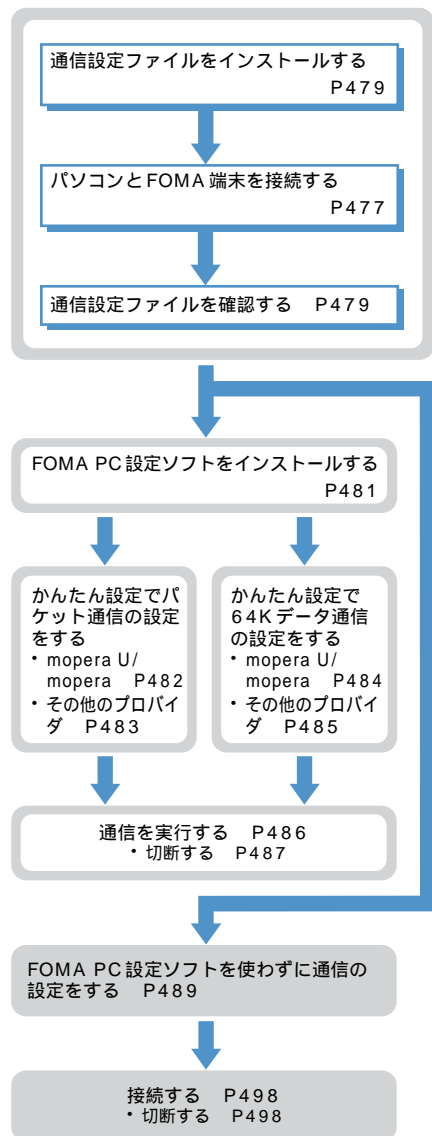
通信設定ファイルをインストールする
P479

パソコンとFOMA端末を接続する
P477

通信設定ファイルを確認する　P479

FOMA PC設定ソフトをインストールする
P481

かんたん設定でパケット通信の設定をする
・mopera U/mopera　P482
・その他のプロバイダ　P483

かんたん設定で64Kデータ通信の設定をする
・mopera U/mopera　P484
・その他のプロバイダ　P485

通信を実行する　P486
・切断する　P487

FOMA PC設定ソフトを使わずに通信の設定をする　P489

接続する　P498
・切断する　P498